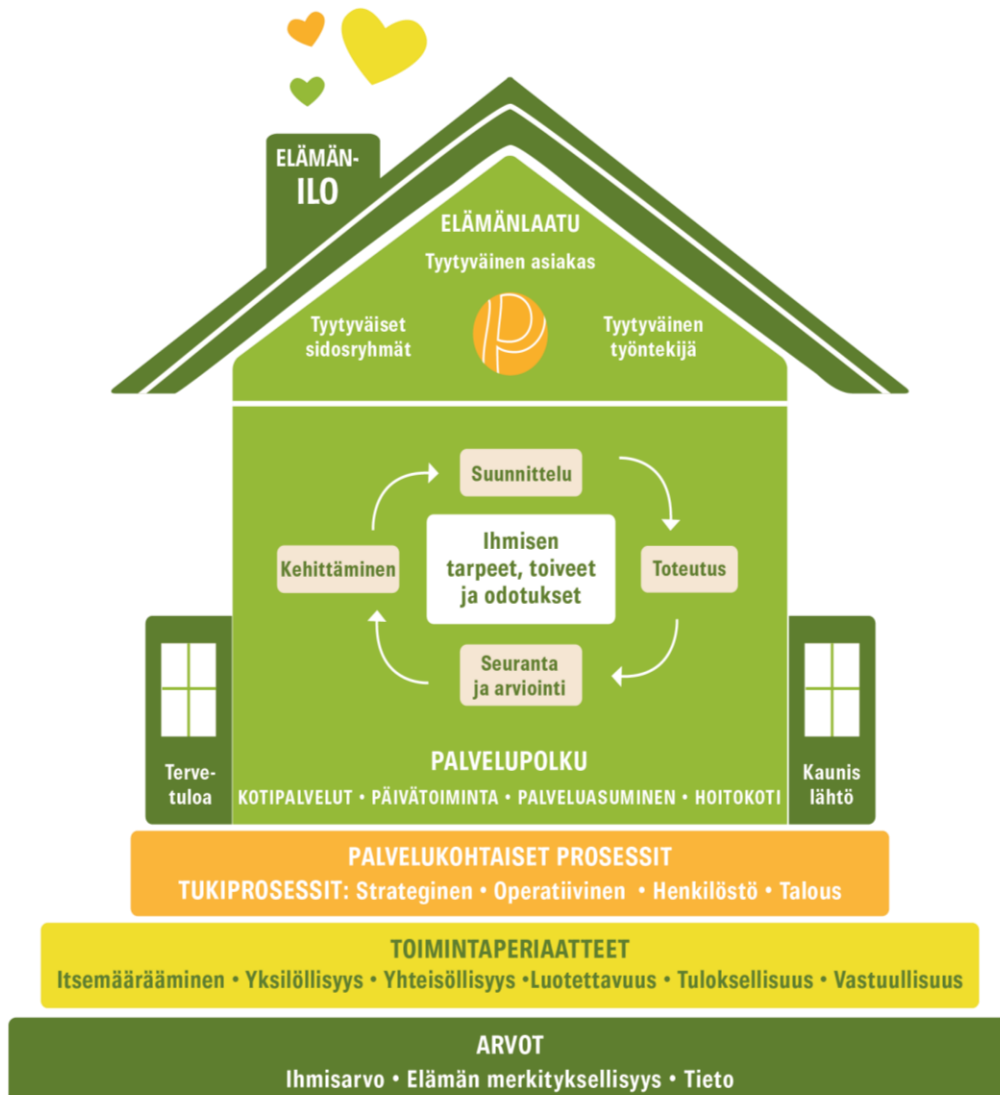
ELÄMÄN-
ILO

ELÄMÄNLAATU
Tyytyväinen asiakas

Tyytyväiset sidosryhmät

Tyytyväinen työntekijä

Suunnittelu

Kehittäminen

Ihmisen tarpeet, toiveet ja odotukset

Toteutus

Seuranta ja arviointi

Terve-
tuloa

Kaunis lähtö

PALVELUPOLKU
KOTIPALVELUT • PÄIVÄTOIMINTA • PALVELUASUMINEN • HOITOKOTI

PALVELUKOHTAISET PROSESSIT
TUKIPROSESSIT: Strateginen • Operatiivinen • Henkilöstö • Talous

TOIMINTAPERIAATTEET
Itsemääräämineen • Yksilöllisyys • Yhteisöllisyys •Luotettavuus • Tuloksellisuus • Vastuullisuus

ARVOT
Ihmisarvo • Elämän merkityksellisyys • Tieto